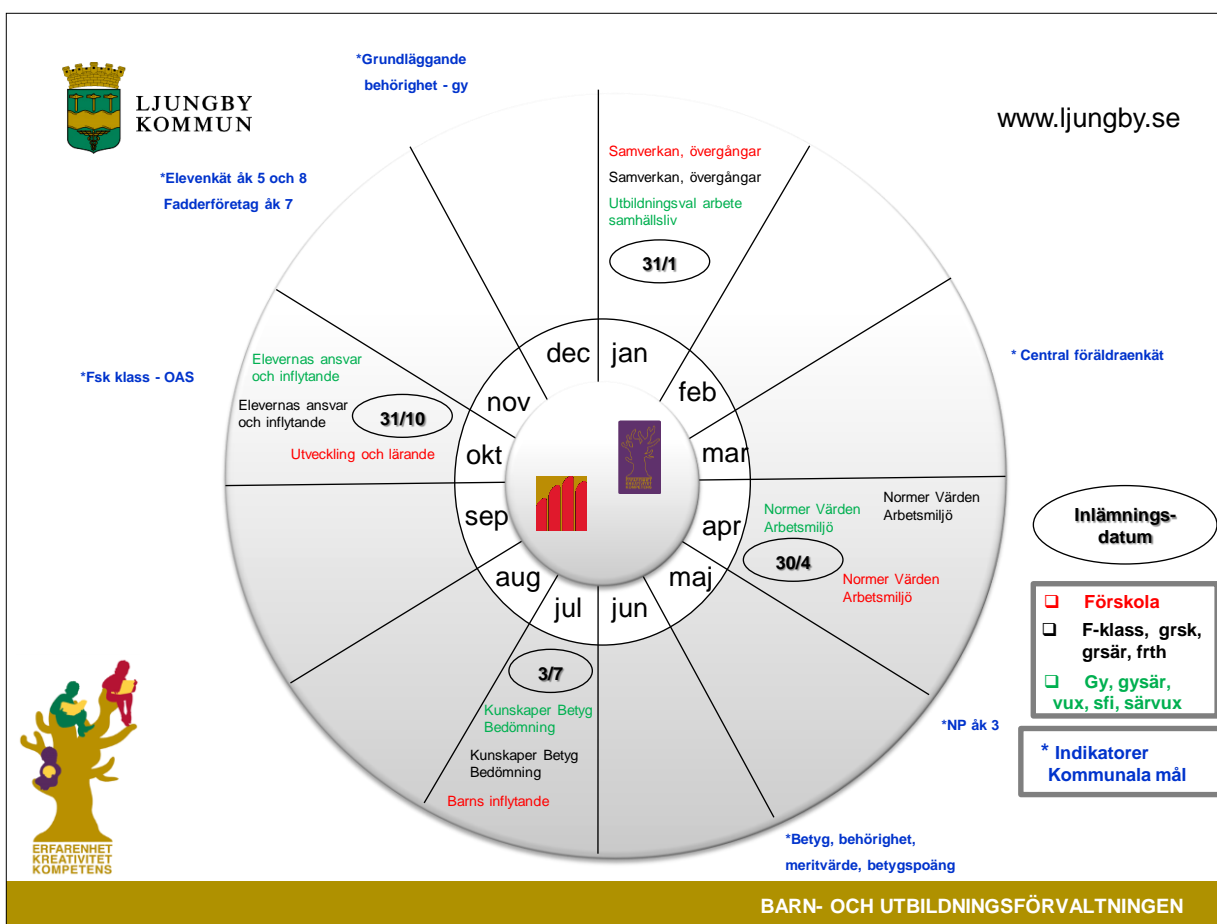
LJUNGBY KOMMUN

*Grundläggande behörighet - gy

www.ljungby.se

*Elevenkät åk 5 och 8
Fadderföretag åk 7

Samverkan, övergångar
Samverkan, övergångar
Utbildningsval arbete samhällsliv

31/1

* Central föräldraenkät

*Fsk klass - OAS

Elevernas ansvar och inflytande
Elevernas ansvar och inflytande

31/10

Utveckling och lärande

dec
jan
nov
feb
okt
mar
sep
apr
aug
maj
jul
jun

Normer Värden Arbetsmiljö
Normer Värden Arbetsmiljö

30/4

Normer Värden Arbetsmiljö

Inlämnings-datum

❑ Förskola
❑ F-klass, grsk, grsär, frth
❑ Gy, gysär, vux, sfi, särvux

3/7

Kunskaper Betyg Bedömning
Kunskaper Betyg Bedömning
Barns inflytande

*NP åk 3

* Indikatorer Kommunala mål

*Betyg, behörighet, meritvärde, betygspoäng

ERFARENHET
KREATIVITET
KOMPETENS

BARN- OCH UTBILDNINGSFÖRVALTNINGEN